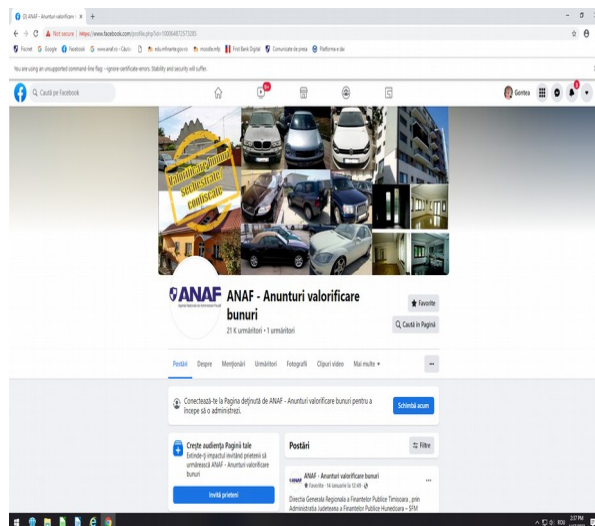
(3) ANAF - Anunturi valorificare | ×  +

Not secure | https://www.facebook.com/profile.php?id=100084872577285

Favorit  Google  Facebook  www.anaf.ro - Căuta  edu.infoarte.gov.ro  moodle.enfy  First Bank Digital  Comunicate de presa  Platforma e-doc

You are using an unsupported command-line flag: --ignore-certificate-errors. Stability and security will suffer.

Caută pe Facebook

Gontea

Valorificare bunuri sechestrate confiscate

ANAF

ANAF - Anunturi valorificare bunuri

21 K urmăritori • 1 urmăriri

Favorite

Caută în Pagină

Postări  Despre  Menționări  Urmăritori  Fotografii  Clipuri video  Mai multe ▾

Conectează-te la Pagina deținută de ANAF - Anunturi valorificare bunuri pentru a începe să o administrezi.

Schimbă acum

Crește audiența Paginii tale

Extinde-ți impactul invitând prietenii să urmărească ANAF - Anunturi valorificare bunuri

Invită prieteni

Postări

Filtre

ANAF - Anunturi valorificare bunuri

Favorite · 14 ianuarie la 12:49 ·

Directia Generala Regionala a Finantelor Publice Timisoara , prin Administratia Judeteana a Finantelor Publice Hunedoara – SFM

2:57 PM